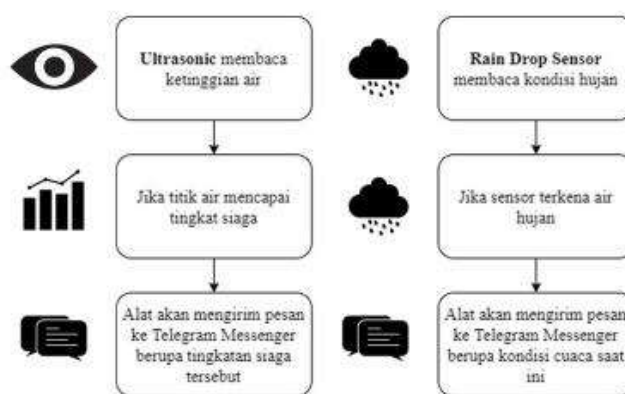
**Ultrasonic** membaca ketinggian air

Jika titik air mencapai tingkat siaga

Alat akan mengirim pesan ke Telegram Messenger berupa tingkatan siaga tersebut

**Rain Drop Sensor** membaca kondisi hujan

Jika sensor terkena air hujan

Alat akan mengirim pesan ke Telegram Messenger berupa kondisi cuaca saat ini